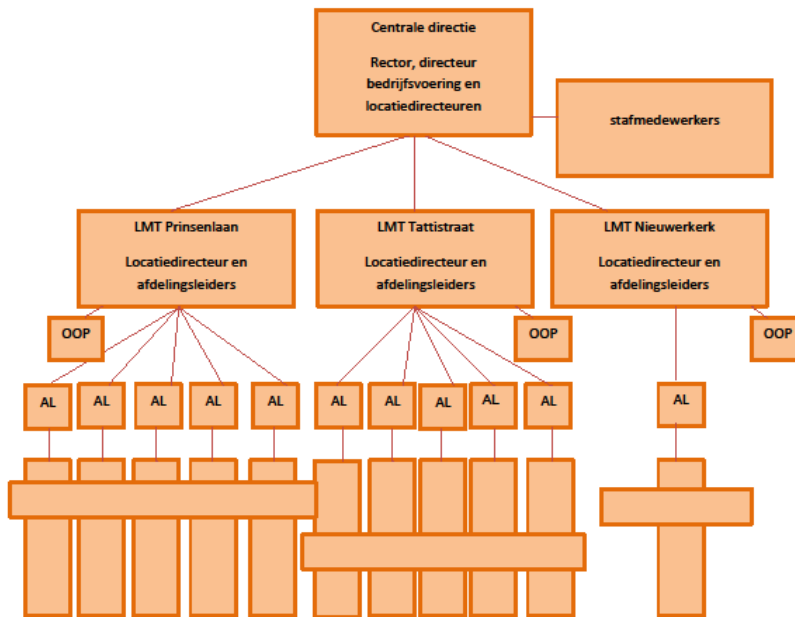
Centrale directie

Rector, directeur bedrijfsvoering en locatiedirecteuren

stafmedewerkers

LMT Prinsenlaan

Locatiedirecteur en afdelingsleiders

LMT Tattistraat

Locatiedirecteur en afdelingsleiders

LMT Nieuwerkerk

Locatiedirecteur en afdelingsleiders

OOP

OOP

OOP

AL

AL

AL

AL

AL

AL

AL

AL

AL

AL

AL